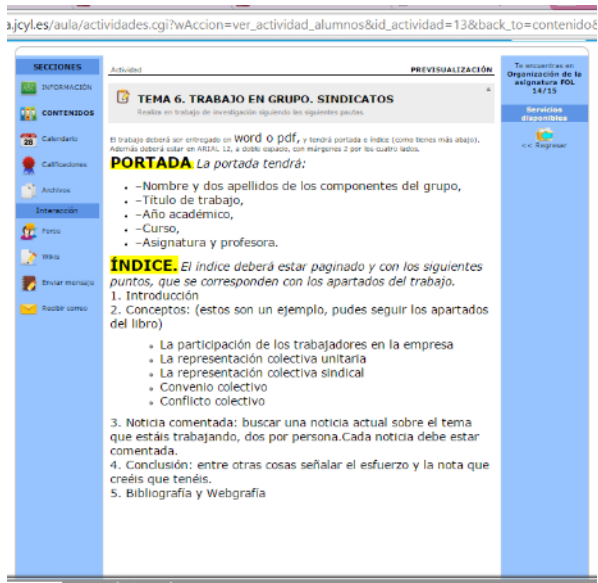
a.jcyl.es/aula/actividades.cgi?wAccion=ver_actividad_alumnos&id_actividad=13&back_to=contenido&

SECCIONES
INFORMACIÓN
CONTENIDOS
28 Calendario
Calificaciones
Archivos
Interacción
Foros
Wikis
Enviar mensaje
Recibir correo

Actividad
PREVISUALIZACIÓN

TEMA 6. TRABAJO EN GRUPO. SINDICATOS
Realiza un trabajo de investigación siguiendo las siguientes pautas.

El trabajo deberá ser entregado en word o pdf, y tendrá portada e índice (como tienes más abajo). Además deberá estar en ARIAL 12, a doble espacio, con márgenes 2 por los cuatro lados.

PORTADA La portada tendrá:

- –Nombre y dos apellidos de los componentes del grupo,
- –Título de trabajo,
- –Año académico,
- –Curso,
- –Asignatura y profesora.

ÍNDICE. El índice deberá estar paginado y con los siguientes puntos, que se corresponden con los apartados del trabajo.
1. Introducción
2. Conceptos: (estos son un ejemplo, pudes seguir los apartados del libro)

- La participación de los trabajadores en la empresa
- La representación colectiva unitaria
- La representación colectiva sindical
- Convenio colectivo
- Conflicto colectivo

3. Noticia comentada: buscar una noticia actual sobre el tema que estáis trabajando, dos por persona.Cada noticia debe estar comentada.
4. Conclusión: entre otras cosas señalar el esfuerzo y la nota que creéis que tenéis.
5. Bibliografía y Webgrafía

Te encuentras en Organización de la asignatura FOL 14/15
Servicios disponibles
<< Regresar